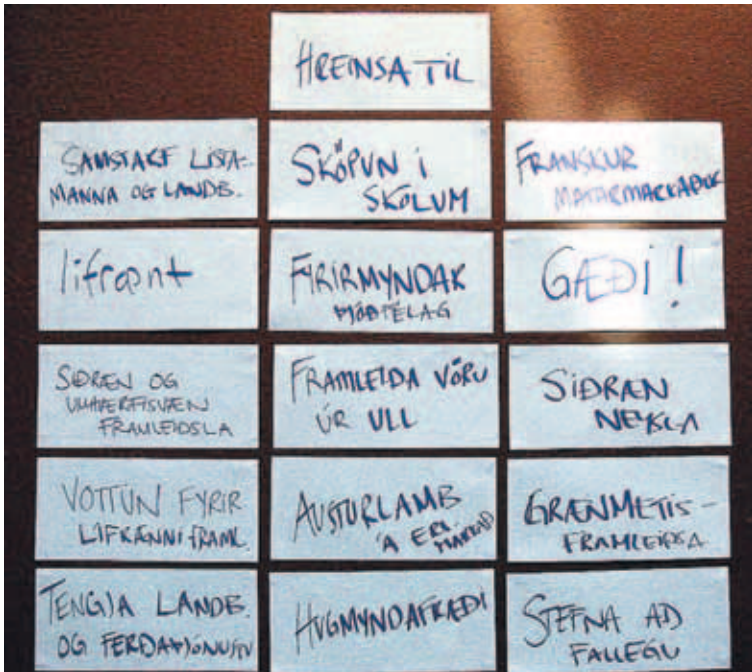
HREINSA TIL

SAMSTARF LISTAMANNA OG LANDB.

SKÖPUN Í SKÓLUM

FRANSKUR MATARMARKAÐUR

lífrænt

FYRIRMYNDAR FYÓÐFÉLAG

GÆÐI!

SIÐRÆN OG UMHVERFISVÆN FRAMLEIÐSLA

FRAMLEIÐA VÖRU ÚR ULL

SIÐRÆN NEYSLA

VOTTUN FYRIR LÍFRÆNNI FRAML.

AUSTURLAMB Á ERL. MARKAÐ

GRÆNMETISFRAMLEIÐSLA

TENGJA LANDB. OG FERÐAÞJÓNUSTU

HUGMYNDAFRÆÐI

STEFNA AÐ FALLEGU